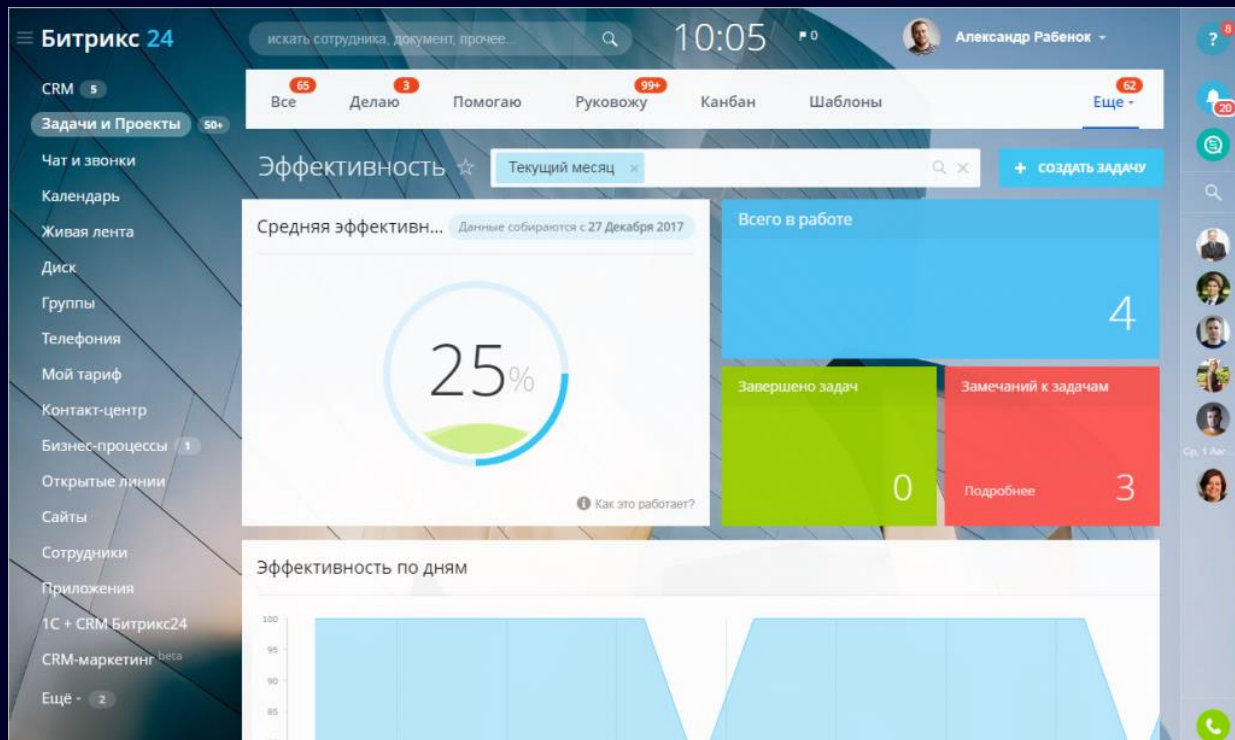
Битрикс 24

искать сотрудника, документ, прочее...

10:05

0

Александр Рабенок

?
8

20

CRM 5
Задачи и Проекты 50+
Чат и звонки
Календарь
Живая лента
Диск
Группы
Телефония
Мой тариф
Контакт-центр
Бизнес-процессы 1
Открытые линии
Сайты
Сотрудники
Приложения
1С + CRM Битрикс24
CRM-маркетинг beta
Еще 2

65
Все
3
Делаю
Помогаю
99+
Руковожу
Канбан
Шаблоны
62
Еще

Эффективность ☆

Текущий месяц ×

+ СОЗДАТЬ ЗАДАЧУ

Средняя эффективн...
Данные собираются с 27 Декабря 2017

25%

Как это работает?

Всего в работе
4

Завершено задач
0

Замечаний к задачам
Подробнее
3

Эффективность по дням

100
95
90
85

Ср, 1 Авг